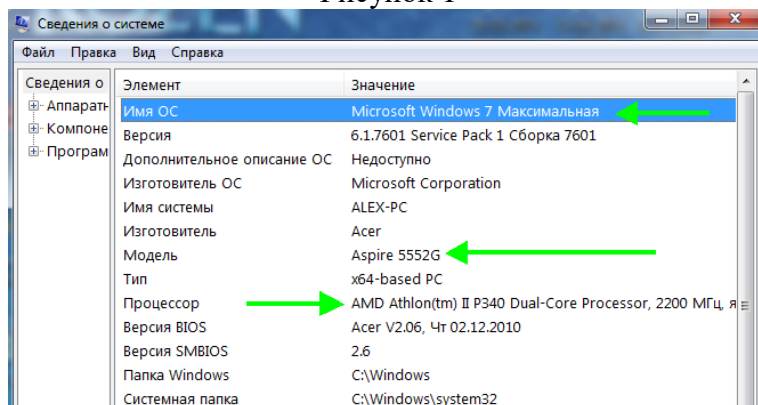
Рисунок 1

Сведения о системе

Файл Правка Вид Справка

Сведения о
Аппарат
Компоне
Програм

| Элемент | Значение |
|---|---|
| Имя ОС | Microsoft Windows 7 Максимальная |
| Версия | 6.1.7601 Service Pack 1 Сборка 7601 |
| Дополнительное описание ОС | Недоступно |
| Изготовитель ОС | Microsoft Corporation |
| Имя системы | ALEX-PC |
| Изготовитель | Acer |
| Модель | Aspire 5552G |
| Тип | x64-based PC |
| Процессор | AMD Athlon(tm) II P340 Dual-Core Processor, 2200 МГц, я |
| Версия BIOS | Acer V2.06, Чт 02.12.2010 |
| Версия SMBIOS | 2.6 |
| Папка Windows | C:\Windows |
| Системная папка | C:\Windows\system32 |